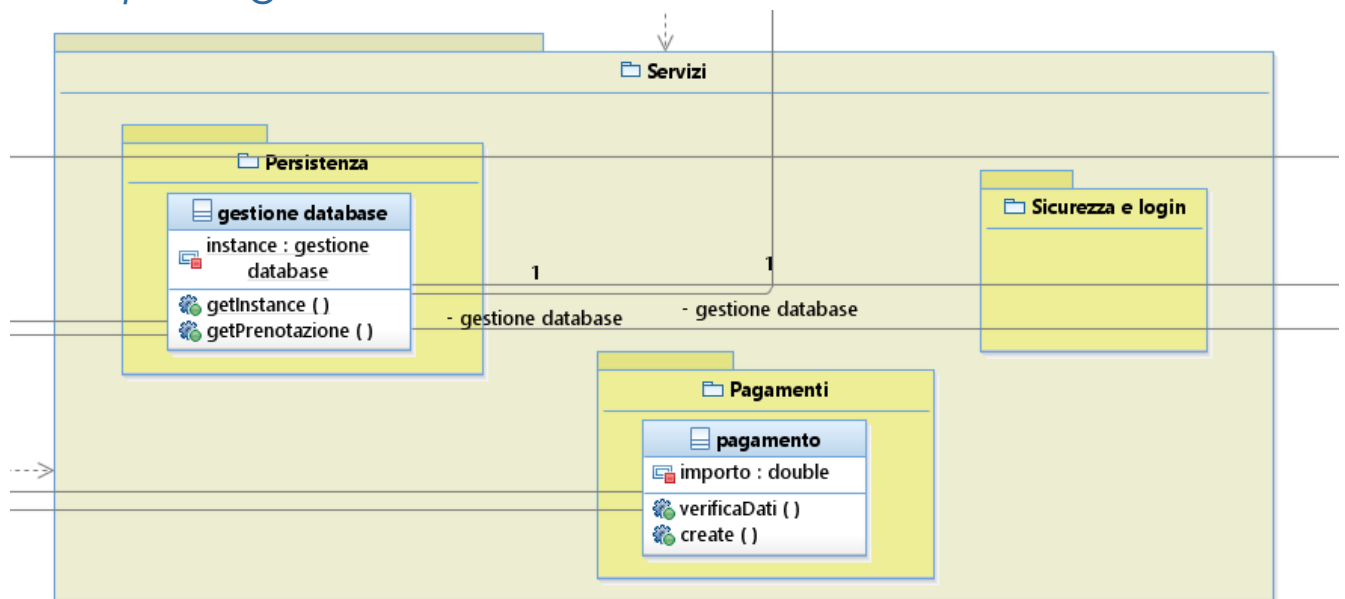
Servizi

Persistenza

gestione database

instance : gestione database

getInstance ( )

getPrenotazione ( )

1

1

- gestione database

- gestione database

Sicurezza e login

Pagamenti

pagamento

importo : double

verificaDati ( )

create ( )